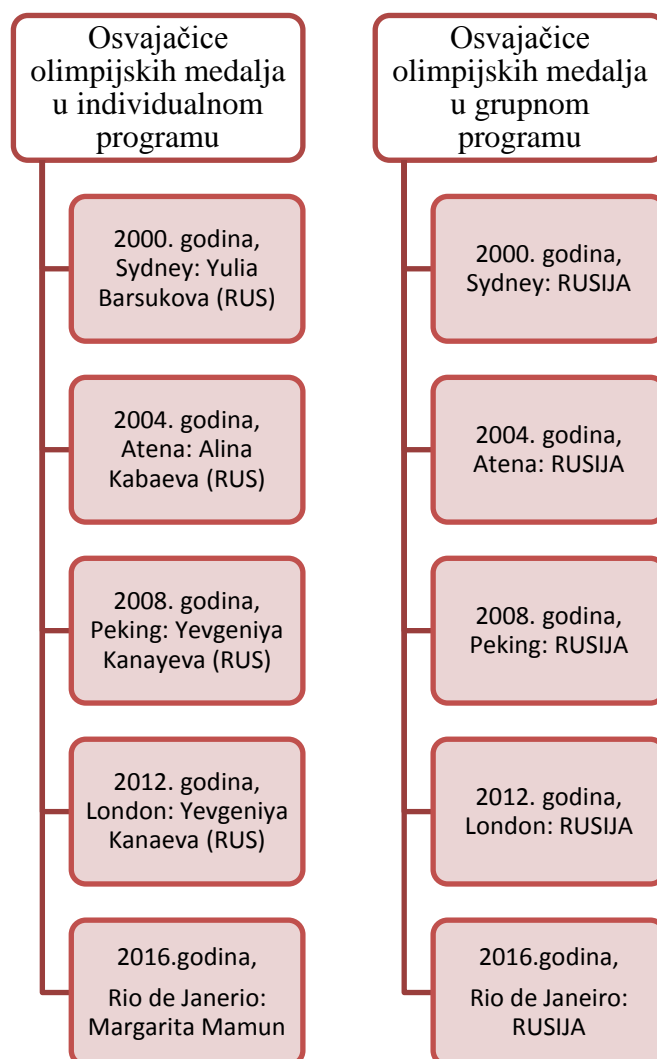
Osvajačice olimpijskih medalja u individualnom programu

2000. godina, Sydney: Yulia Barsukova (RUS)

2004. godina, Atena: Alina Kabaeva (RUS)

2008. godina, Peking: Yevgeniya Kanayeva (RUS)

2012. godina, London: Yevgeniya Kanaeva (RUS)

2016.godina,

Rio de Janerio: Margarita Mamun

Osvajačice olimpijskih medalja u grupnom programu

2000. godina, Sydney: RUSIJA

2004. godina, Atena: RUSIJA

2008. godina, Peking: RUSIJA

2012. godina, London: RUSIJA

2016.godina,

Rio de Janeiro: RUSIJA